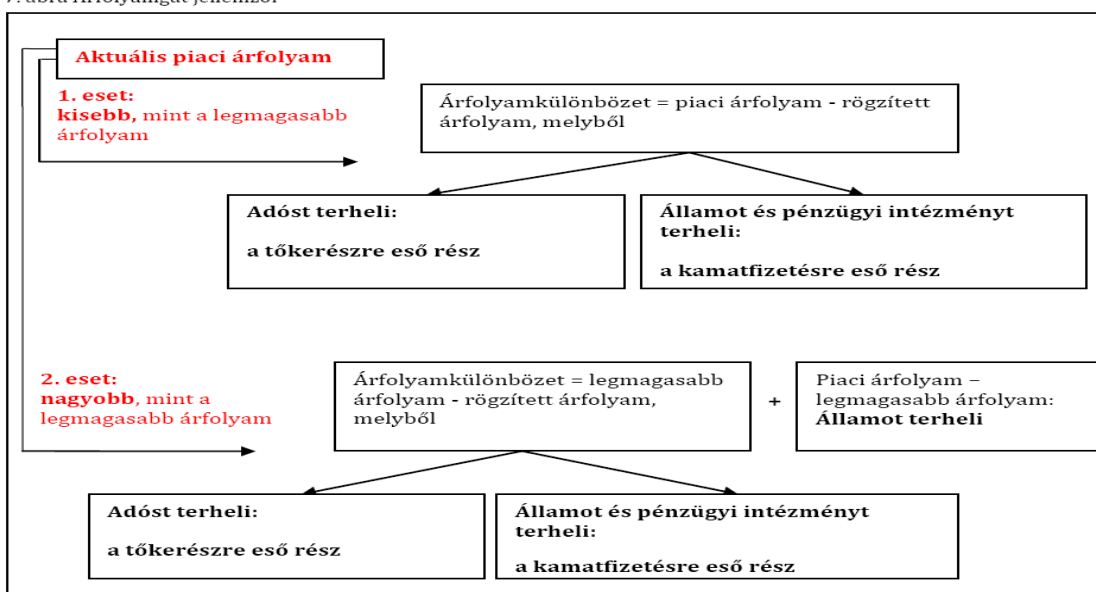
7. ábra Árfolyamgát jellemzői

Aktuális piaci árfolyam

1. eset: kisebb, mint a legmagasabb árfolyam

Árfolyamkülönbözet = piaci árfolyam - rögzített árfolyam, melyből

Adóst terheli:

a tőkerészre eső rész

Államot és pénzügyi intézményt terheli:

a kamatfizetésre eső rész

2. eset: nagyobb, mint a legmagasabb árfolyam

Árfolyamkülönbözet = legmagasabb árfolyam - rögzített árfolyam, melyből

+

Piaci árfolyam – legmagasabb árfolyam: Államot terheli

Adóst terheli:

a tőkerészre eső rész

Államot és pénzügyi intézményt terheli:

a kamatfizetésre eső rész